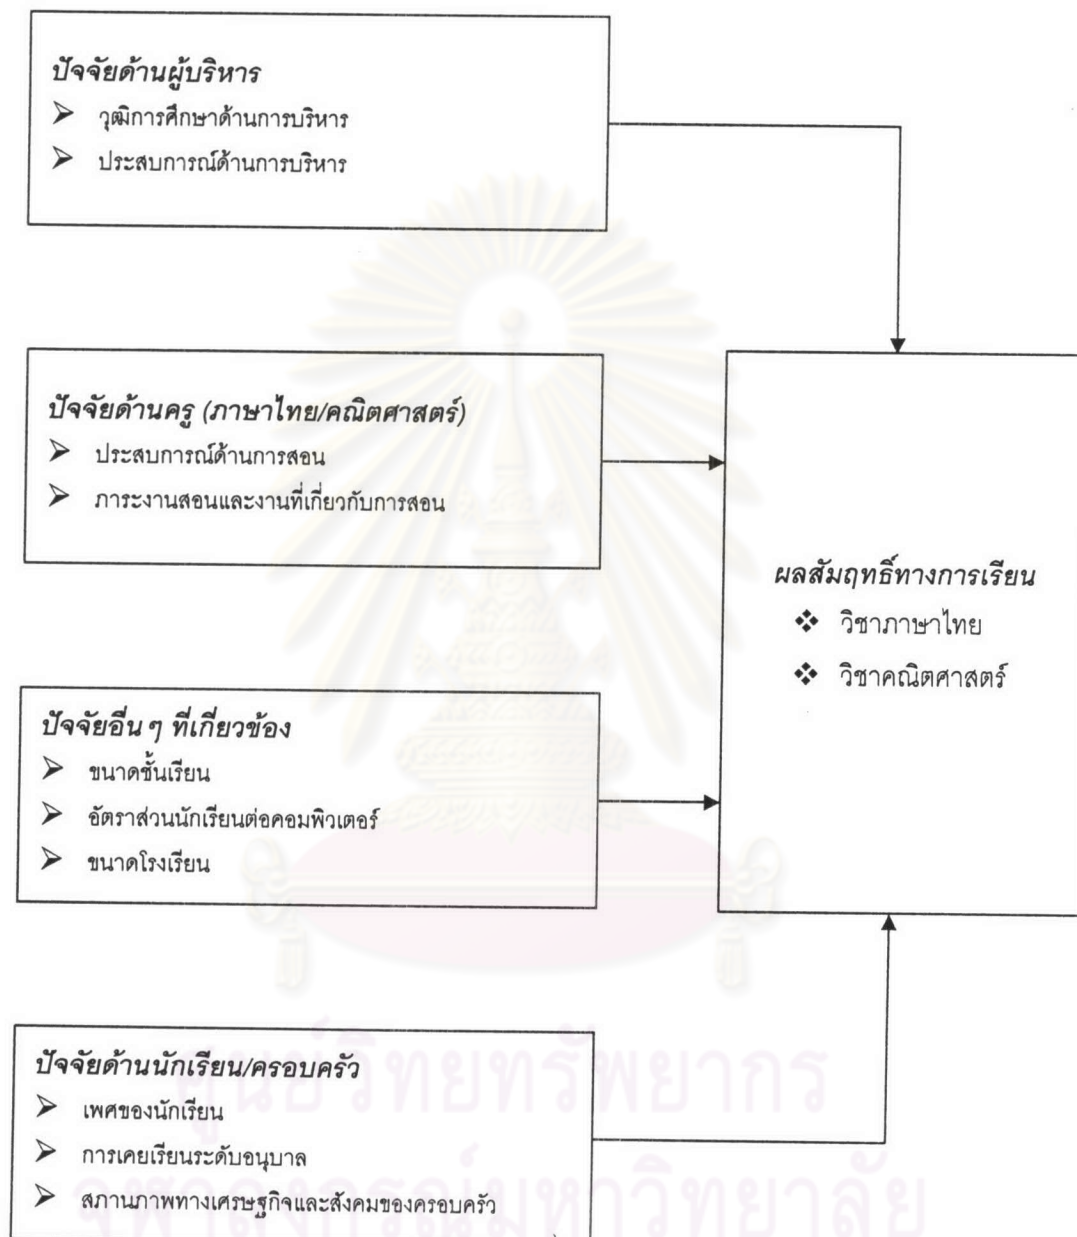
ปัจจัยด้านผู้บริหาร
➢ วุฒิการศึกษาด้านการบริหาร
➢ ประสบการณ์ด้านการบริหาร

ปัจจัยด้านครู (ภาษาไทย/คณิตศาสตร์)
➢ ประสบการณ์ด้านการสอน
➢ ภาระงานสอนและงานที่เกี่ยวกับการสอน

ปัจจัยอื่น ๆ ที่เกี่ยวข้อง
➢ ขนาดชั้นเรียน
➢ อัตราส่วนนักเรียนต่อคอมพิวเตอร์
➢ ขนาดโรงเรียน

ปัจจัยด้านนักเรียน/ครอบครัว
➢ เพศของนักเรียน
➢ การเคยเรียนระดับอนุบาล
➢ สภาพภาพทางเศรษฐกิจและสังคมของครอบครัว

ผลสัมฤทธิ์ทางการเรียน
❖ วิชาภาษาไทย
❖ วิชาคณิตศาสตร์

ศูนย์วิทยทรัพยากร
จุฬาลงกรณ์มหาวิทยาลัย